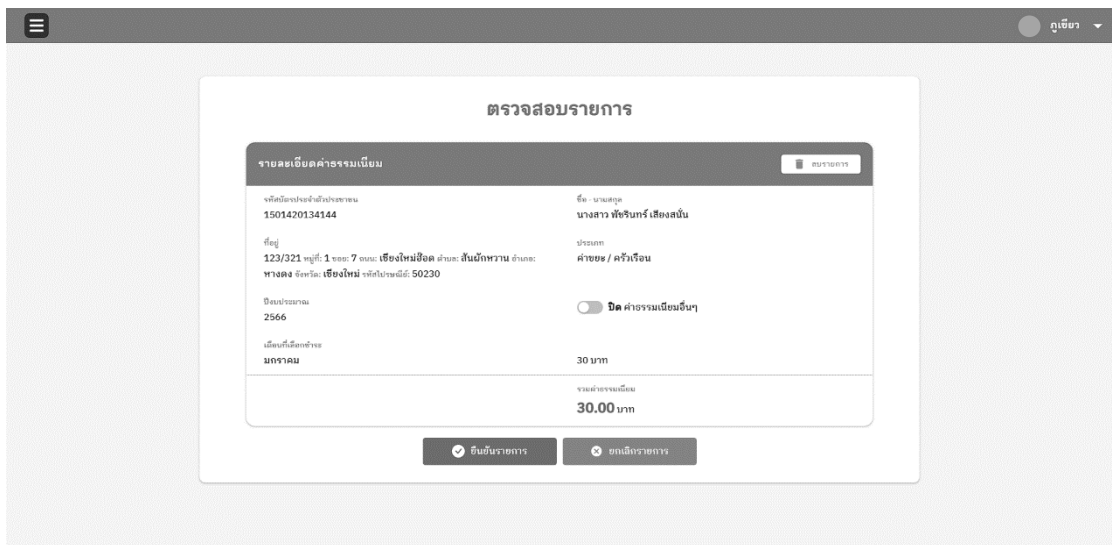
ภูเขียว

ตรวจสอบรายการ

รายละเอียดค่าธรรมเนียม

ลบรายการ

รหัสบัตรประจำตัวประชาชน
1501420134144

ชื่อ - นามสกุล
นางสาว พัชรินทร์ เสียงสนั่น

ที่อยู่
123/321 หมู่ที่: 1 ซอย: 7 ถนน: เชียงใหม่ฮ็อด ตำบล: สันผักหวาน อำเภอ: หางดง จังหวัด: เชียงใหม่ รหัสไปรษณีย์: 50230

ประเภท
ค่าขยะ / ครัวเรือน

ปีงบประมาณ
2566

ปิด ค่าธรรมเนียมอื่นๆ

เดือนที่เลือกชำระ
มกราคม

30 บาท

รวมค่าธรรมเนียม
30.00 บาท

ยืนยันรายการ

ยกเลิกรายการ